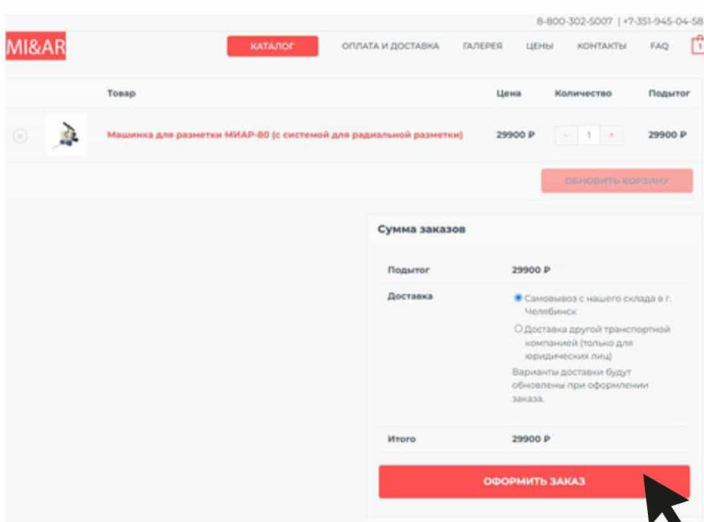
8-800-302-5007 | +7-351-945-04-58

MI&AR

КАТАЛОГ ОПЛАТА И ДОСТАВКА ГАЛЕРЕЯ ЦЕНЫ КОНТАКТЫ FAQ

| | | Товар | Цена | Количество | Подытог |
|---|---|---|---|---|---|
| | | Машинка для разметки МИАР-80 (с системой для радиальной разметки) | 29900 ₽ | - 1 + | 29900 ₽ |

ОБНОВИТЬ КОРЗИНУ

Сумма заказов

| | |
|---|---|
| Подытог | 29900 ₽ |
| Доставка | Самовывоз с нашего склада в г. Челябинск<br>Доставка другой транспортной компанией (только для юридических лиц)<br>Варианты доставки будут обновлены при оформлении заказа. |
| Итого | 29900 ₽ |

ОФОРМИТЬ ЗАКАЗ